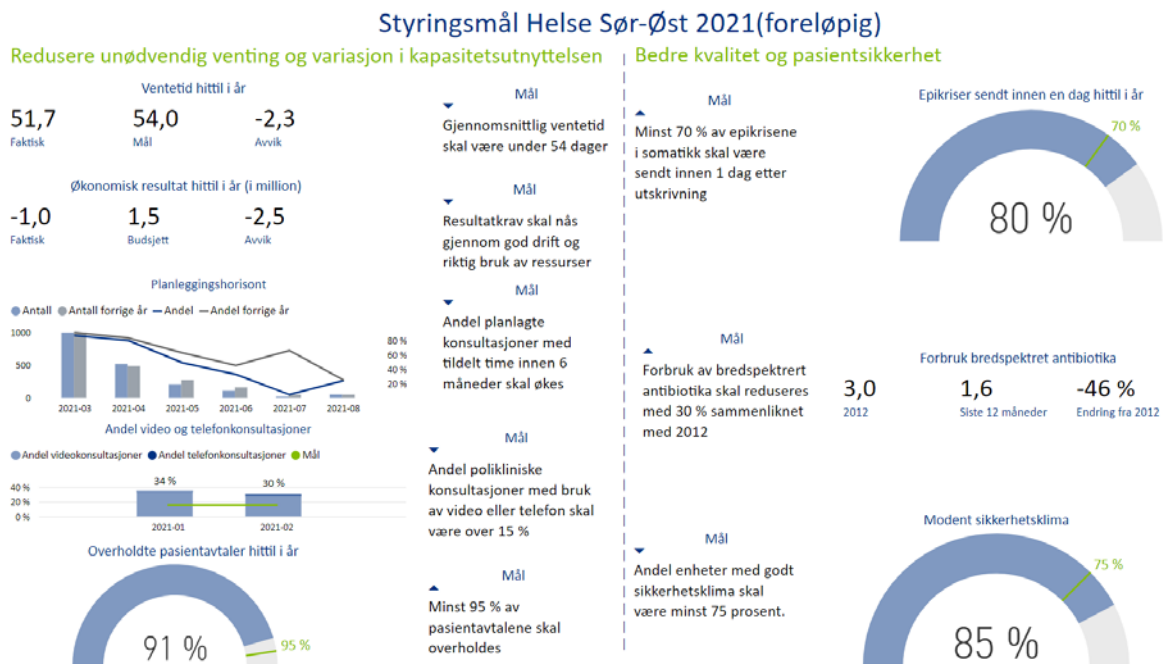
Styringsmål Helse Sør-Øst 2021(foreløpig)

Redusere unødvendig venting og variasjon i kapasitetsutnyttelsen

Ventetid hittil i år

51,7
Faktisk

54,0
Mål

-2,3
Avvik

Økonomisk resultat hittil i år (i million)

-1,0
Faktisk

1,5
Budsjett

-2,5
Avvik

Planleggingshorisont

Antall Antall forrige år Andel Andel forrige år

1000
500
0

80 %
60 %
40 %
20 %

2021-03 2021-04 2021-05 2021-06 2021-07 2021-08

Andel video og telefonkonsultasjoner

Andel videokonsultasjoner Andel telefonkonsultasjoner Mål

40 %
20 %
0 %

34 %
30 %

2021-01 2021-02

Overholdte pasientavtaler hittil i år

91 %
95 %

Mål
Gjennomsnittlig ventetid skal være under 54 dager

Mål
Resultatkrav skal nås gjennom god drift og riktig bruk av ressurser

Mål
Andel planlagte konsultasjoner med tildelt time innen 6 måneder skal økes

Mål
Andel polikliniske konsultasjoner med bruk av video eller telefon skal være over 15 %

Mål
Minst 95 % av pasientavtalene skal overholdes

Bedre kvalitet og pasientsikkerhet

Mål
Minst 70 % av epikrisene i somatikk skal være sendt innen 1 dag etter utskrivning

Epikriser sendt innen en dag hittil i år

70 %
80 %

Mål
Forbruk av bredspektrert antibiotika skal reduseres med 30 % sammenliknet med 2012

Forbruk bredspektret antibiotika

3,0
2012

1,6
Siste 12 måneder

-46 %
Endring fra 2012

Mål
Andel enheter med godt sikkerhetsklima skal være minst 75 prosent.

Modent sikkerhetsklima

75 %
85 %